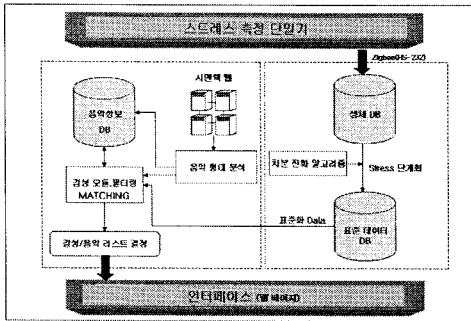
스트레스 측정 단말기

Zigbee(RS-232)

시판악 웹

음악정보 DB

음악 형태 분석

감성 모듈,필터링 MATCHING

감성/음악 리스트 결정

생체 DB

차분 전환 알고리즘

Stress 단계화

표준화 Data

표준 데이터 DB

인터페이스 (웹 페이지)